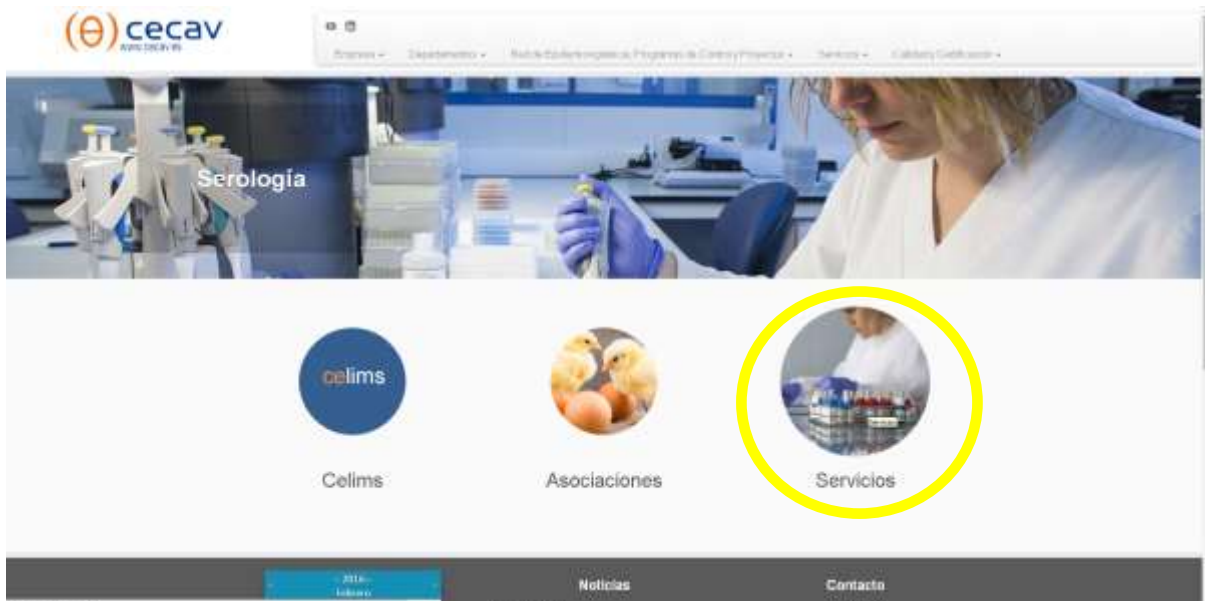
(ϴ) cecav

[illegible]

Empresa ▾ Departamentos ▾ Red de Epidemiovigilancia, Programas de Control y Proyectos ▾ Servicios ▾ Calidad y Certificación ▾

Serología

celims

Celims

Asociaciones

Servicios

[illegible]

Noticias

Contacto